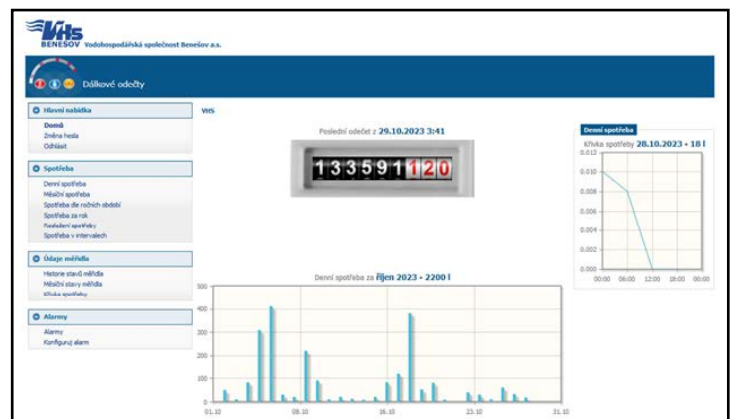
VHS BENESOV Vodohospodářská společnost Benešov a.s.

Dálkové odečty

Hlavní nabídka
Domů
Změna hesla
Odhlásit

Spotřeba
Denní spotřeba
Měsíční spotřeba
Spotřeba dle ročních období
Spotřeba za rok
Porovnání spotřeby
Spotřeba v intervalech

Údaje měřidla
Historie stavů měřidla
Měsíční stavy měřidla
Křivka spotřeby

Alarmy
Alarmy
Konfiguruj alarm

VHS

Poslední odečet z 29.10.2023 3:41

133591120

Denní spotřeba za říjen 2023 - 2200 l

500
400
300
200
100
0

01.10 09.10 16.10 23.10 31.10

Denní spotřeba
Křivka spotřeby 28.10.2023 - 18 l
0.012
0.010
0.008
0.006
0.004
0.002
0.000
00:00 06:00 12:00 18:00 00:00